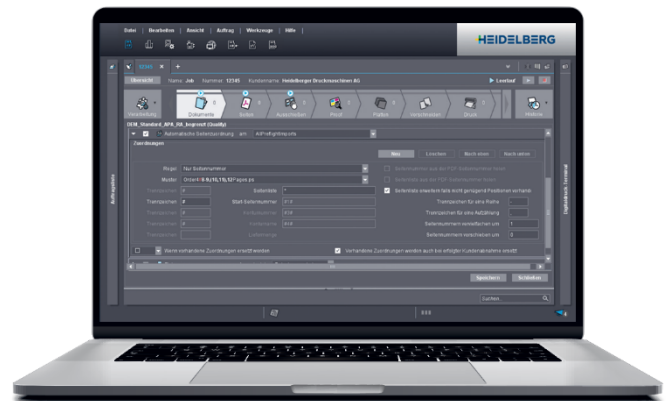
Datei | Bearbeiten | Ansicht | Auftrag | Werkzeuge | Hilfe

HEIDELBERG

13145

Übersicht | Name Job | Nummer 13145 | Kundenname Heidelberger Druckmaschinen AG

Läuft

Vorschriften | Dokumente | Seiten | Ausschießen | Proof | Farben | Ausbelichten | Druck | Historie

DEM_Standard_APA_RA_Imprint (Gültig)

Automatische Seitenzuordnung am

Zuordnungen

Neu | Löschen | Nach oben | Nach unten

Regel | Nur Seitennummer

Muster | Order#-\$(\d{1,3}).pdf

Seitenliste

Trennzeichen | Start-Seitennummer

Seitenliste erweitern falls nicht genügend Positionen vorhanden

Trennzeichen für eine Reihe

Trennzeichen für eine Aufzählung

Seitennummern vorwählen um

Seitennummern verschieben um

Wenn vorhandene Zuordnungen ersetzen

Vorhandene Zuordnungen werden auch bei erfolgter Kundenaktivierung ersetzt

Speichern | Schließen

Auftragsinfo

Digitaldruck: Vertrieb

Suchen...